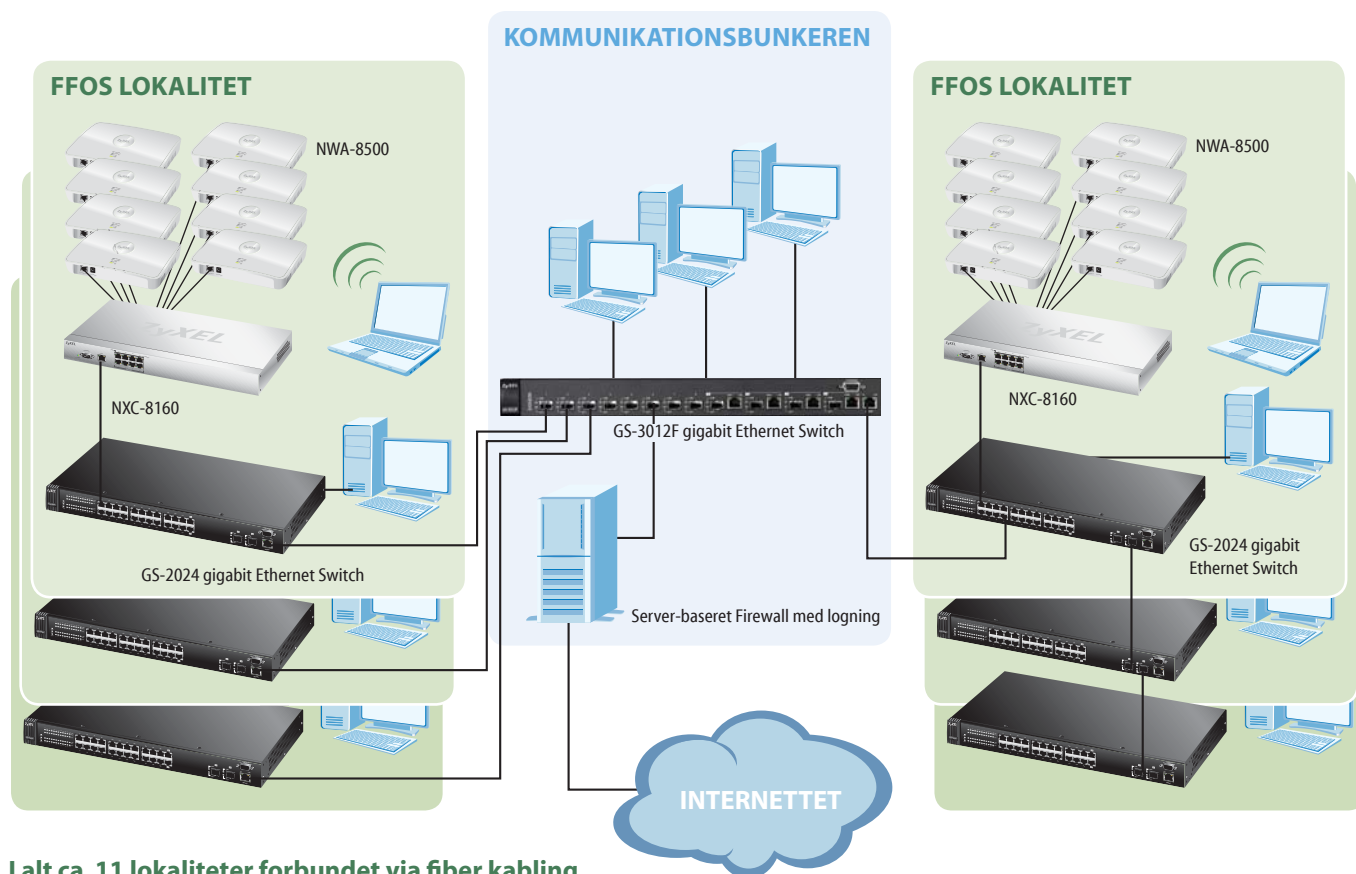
KOMMUNIKATIONSBUNKEREN

FFOS LOKALITET

NWA-8500

ZyXEL

NXC-8160

GS-2024 gigabit Ethernet Switch

GS-3012F gigabit Ethernet Switch

Server-baseret Firewall med logning

INTERNETTET

FFOS LOKALITET

NWA-8500

ZyXEL

NXC-8160

GS-2024 gigabit Ethernet Switch

I alt ca. 11 lokaliteter forbundet via fiber kabling